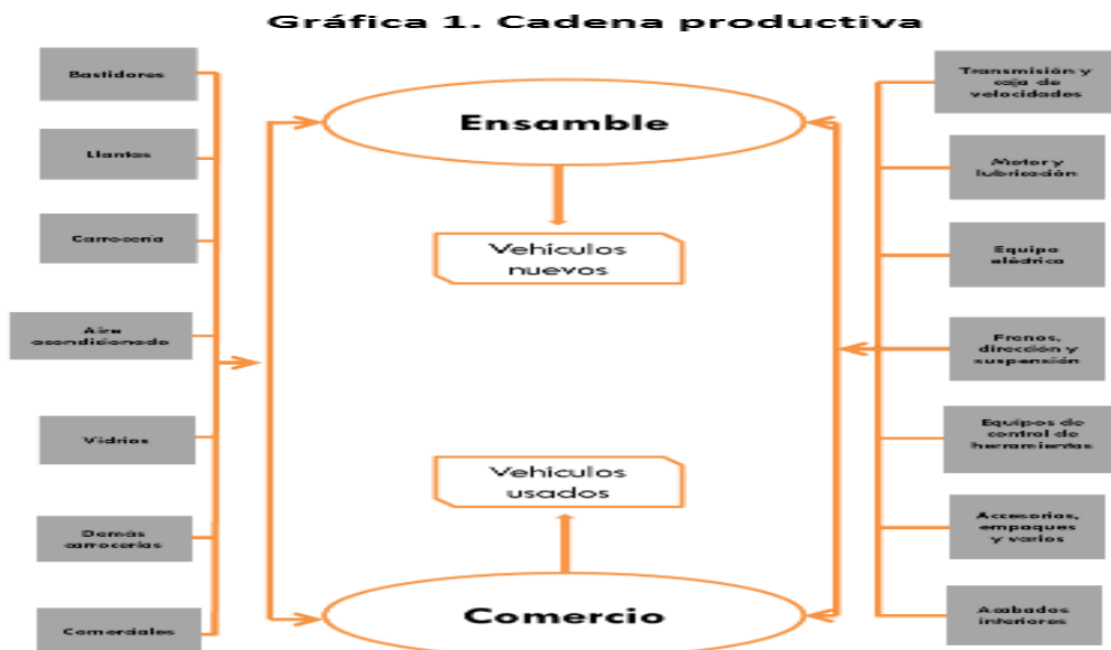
Gráfica 1. Cadena productiva

Bastidores

Llantas

Carrocería

Aire acondicionado

Vidrios

Demás carrocerías

Comerciales

Ensamble

Vehiculos nuevos

Vehiculos usados

Comercio

Transmisión y caja de velocidades

Motor y lubricación

Equipo eléctrico

Frenos, dirección y suspensión

Equipos de control de herramientas

Accesorios, empaques y varios

Acabados interiores